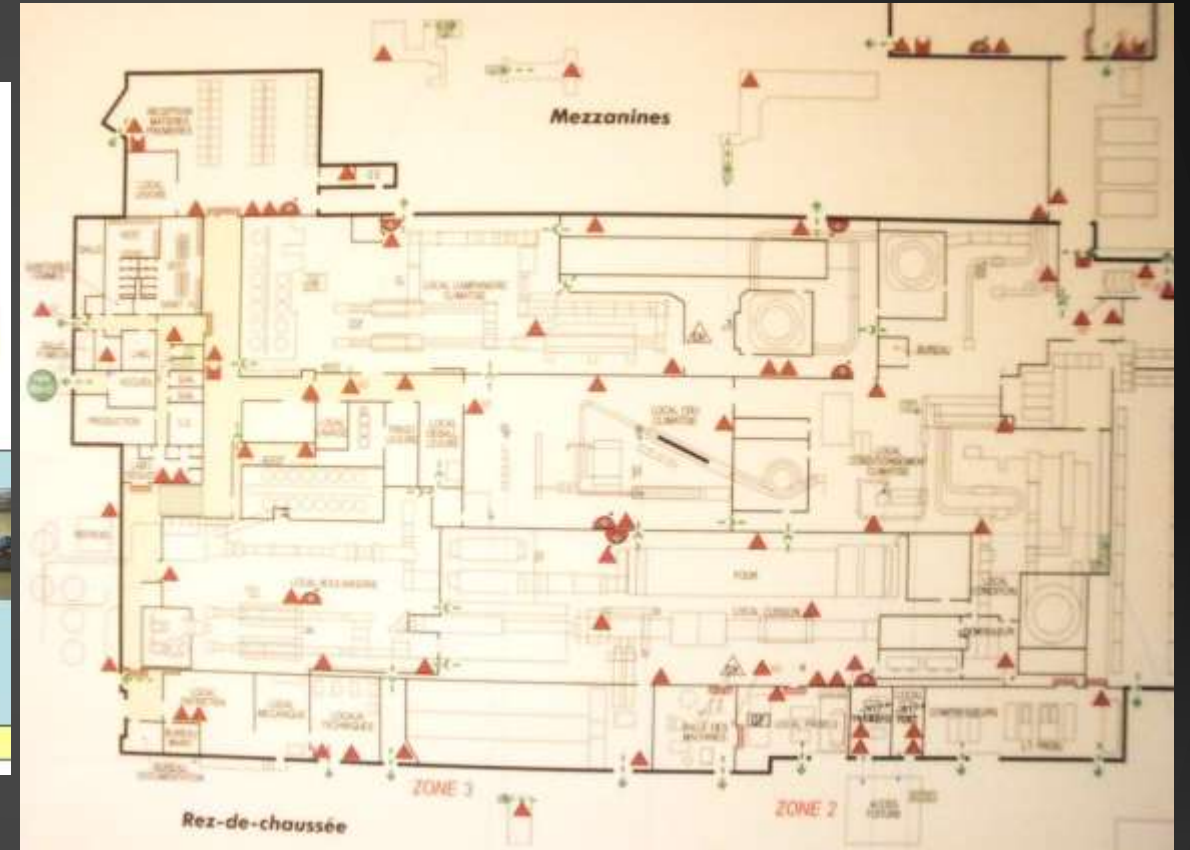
Mezzanines

RECEPTION MATIERES PREMIERES

LOCAL

LOCAL LAMINAGE CLIMATISE

BUREAU

LOCAL CUIT CLIMATISE

LOCAL CONDITIONNEMENT CLIMATISE

PRODUCTION

FOUR

LOCAL CUISSON

COMPRESSEURS

SALLE DES MACHINES

LOCAL FRIGO

LOCAL MECANIQUE

LOCAUX TECHNIQUES

ZONE 3

ZONE 2

Rez-de-chaussée